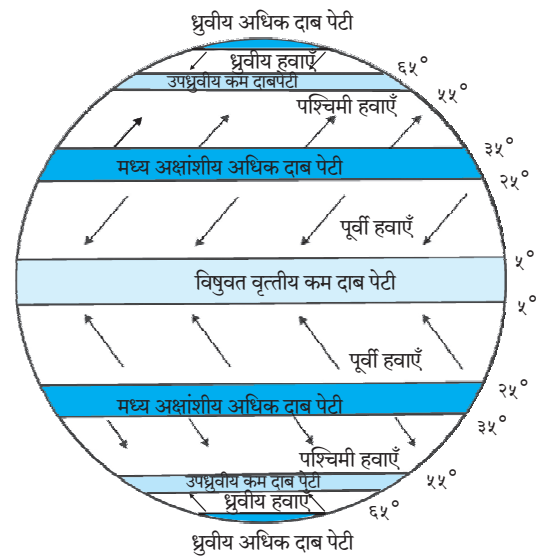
ध्रुवीय अधिक दाब पेटी
ध्रुवीय हवाएँ
६५°
उपध्रुवीय कम दाबपेटी
५५°
पश्चिमी हवाएँ
३५°
मध्य अक्षांशीय अधिक दाब पेटी
२५°
पूर्वी हवाएँ
५°
विषुवत वृत्तीय कम दाब पेटी
५°
पूर्वी हवाएँ
२५°
मध्य अक्षांशीय अधिक दाब पेटी
३५°
पश्चिमी हवाएँ
५५°
उपध्रुवीय कम दाब पेटी
ध्रुवीय हवाएँ
६५°
ध्रुवीय अधिक दाब पेटी